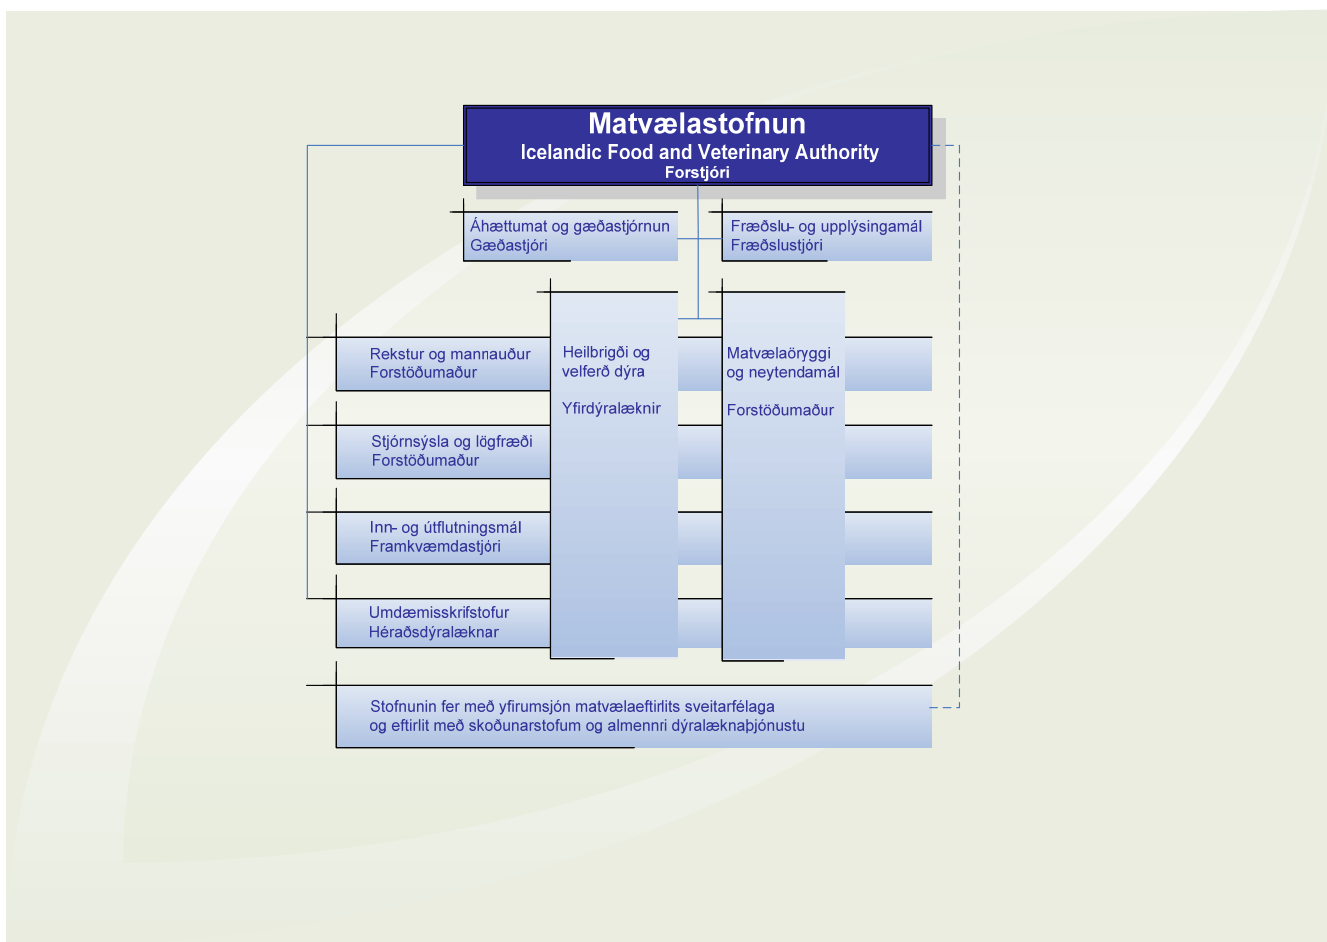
Matvælastofnun
Icelandic Food and Veterinary Authority
Forstjóri

Áhættumat og gæðastjórnun
Gæðastjóri

Fræðslu- og upplýsingamál
Fræðslustjóri

Rekstur og mannauður
Forstöðumaður

Heilbrigði og velferð dýra

Yfirdýralæknir

Matvælaöryggi og neytendamál

Forstöðumaður

Stjórnsýsla og lögfræði
Forstöðumaður

Inn- og útflutningsmál
Framkvæmdastjóri

Umdæmisskrifstofur
Héraðsdýralæknar

Stofnunin fer með yfirumsjón matvælaeftirlits sveitarfélaga og eftirlit með skoðunarstofum og almennri dýralæknaþjónustu